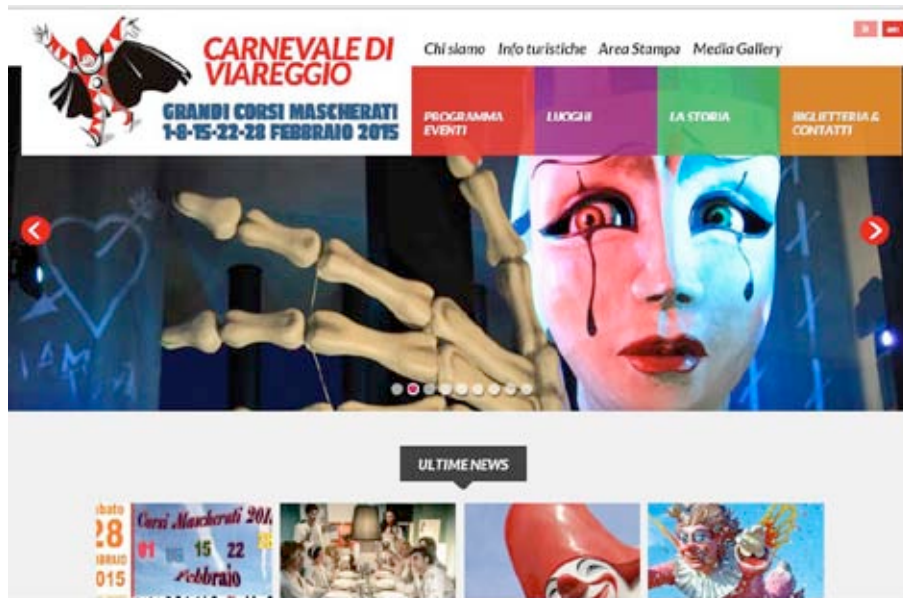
CARNEVALE DI VIAREGGIO

GRANDI CORSI MASCHERATI
1-8-15-22-28 FEBBRAIO 2015

Chi siamo Info turistiche Area Stampa Media Gallery

PROGRAMMA EVENTI

LUOGHI

LA STORIA

BIGLIETTERIA & CONTATTI

I AM

ULTIME NEWS

abato 28 braio 015

Corsi Mascherati 201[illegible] 01 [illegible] 15 22 Febbraio